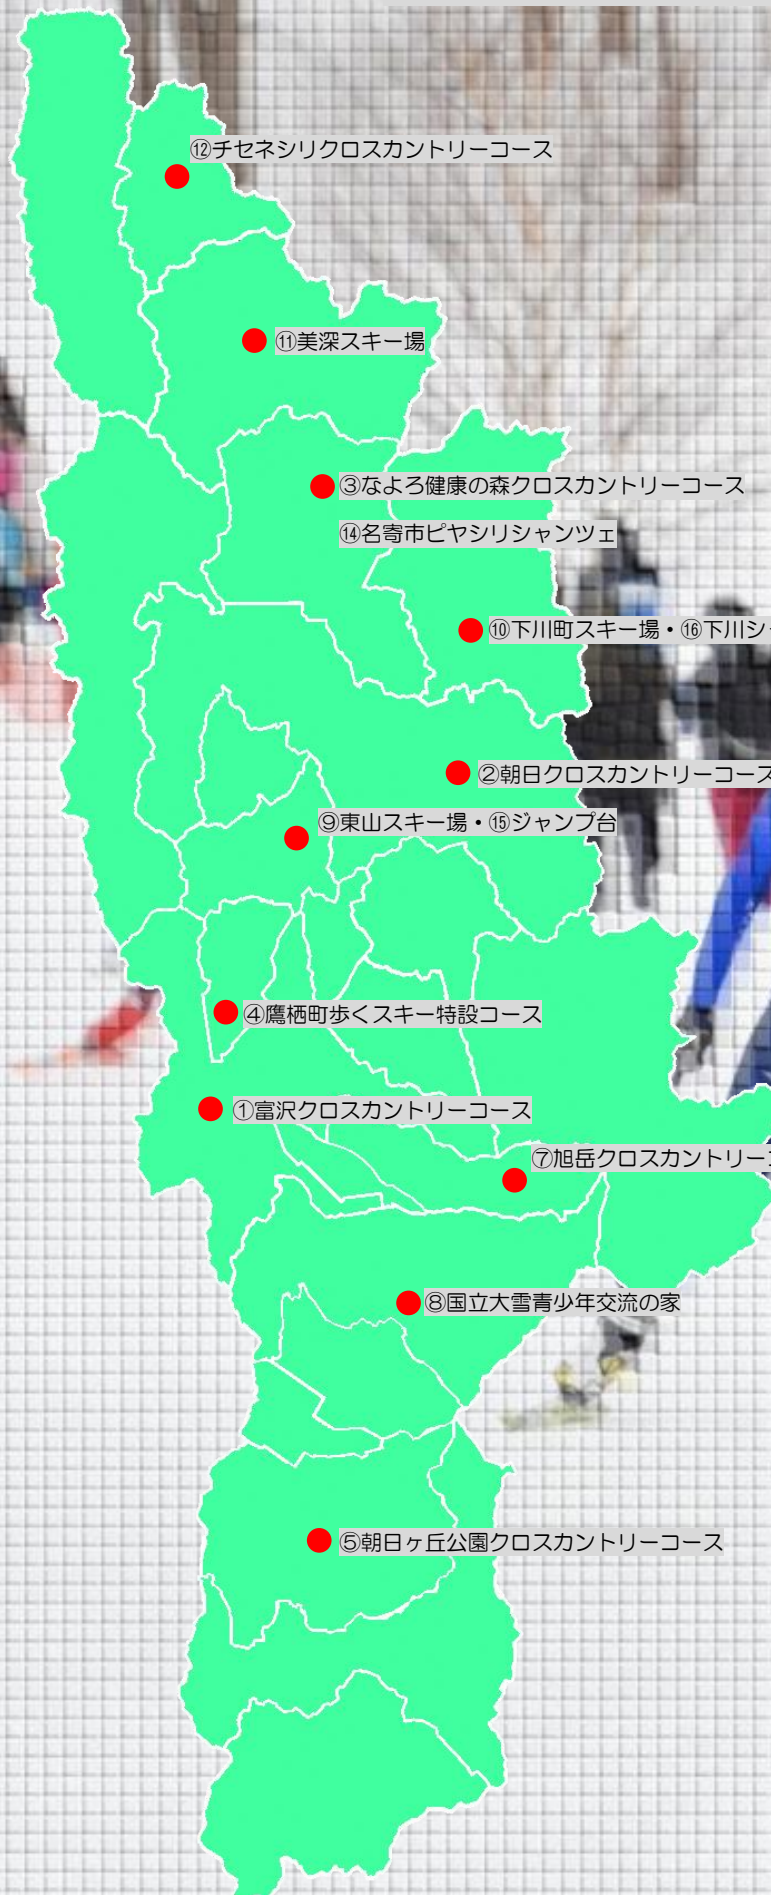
⑫チセネシリクロスカントリーコース

⑪美深スキー場

③なよろ健康の森クロスカントリーコース

⑭名寄市ピヤシリシャンツェ

⑩下川町スキー場・⑯下川シ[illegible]

②朝日クロスカントリーコース

⑨東山スキー場・⑮ジャンプ台

④鷹栖町歩くスキー特設コース

①富沢クロスカントリーコース

⑦旭岳クロスカントリー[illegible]

⑧国立大雪青少年交流の家

⑤朝日ヶ丘公園クロスカントリーコース